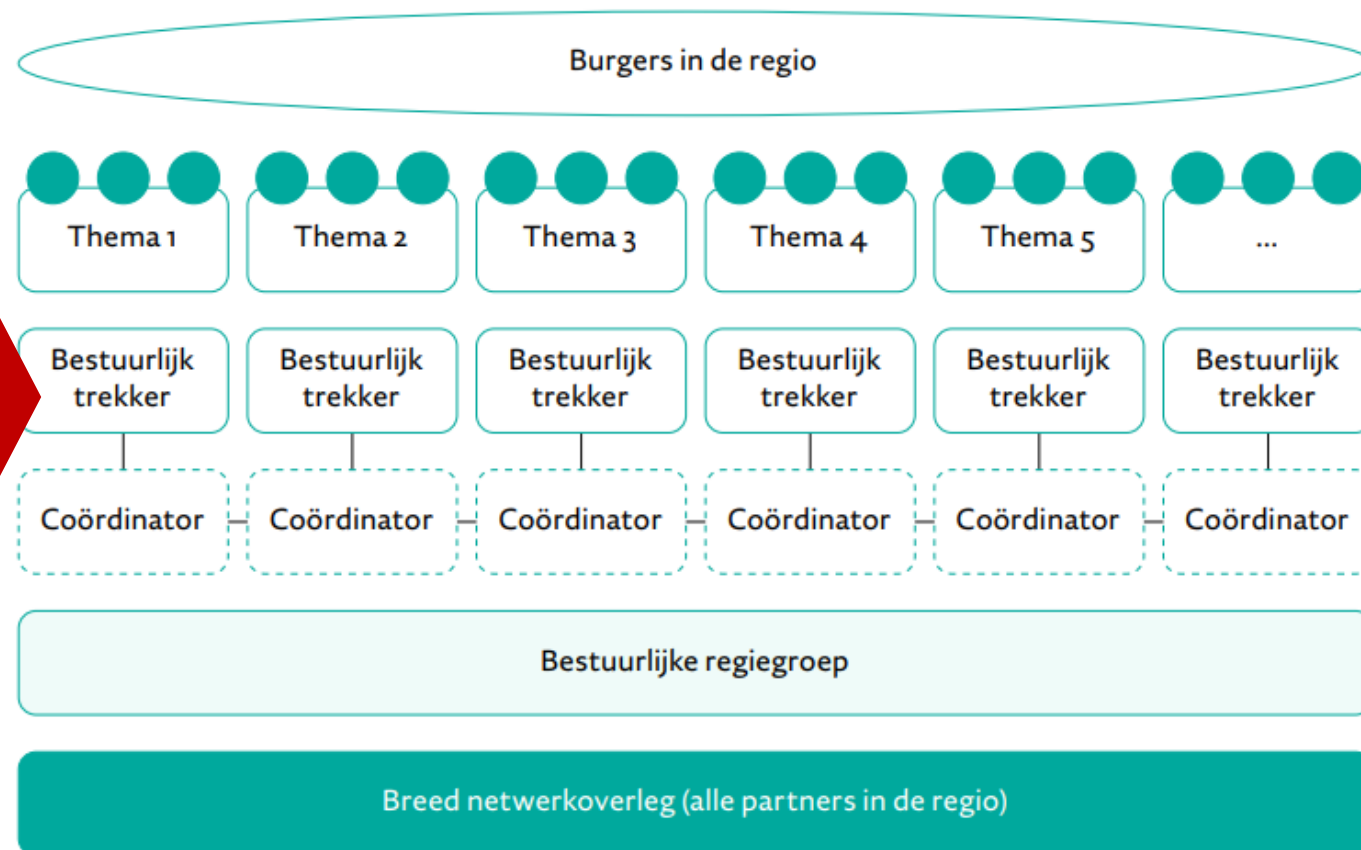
Burgers in de regio

Thema 1

Thema 2

Thema 3

Thema 4

Thema 5

...

Bestuurlijk trekker

Bestuurlijk trekker

Bestuurlijk trekker

Bestuurlijk trekker

Bestuurlijk trekker

Bestuurlijk trekker

Coördinator

Coördinator

Coördinator

Coördinator

Coördinator

Coördinator

Bestuurlijke regiegroep

Breed netwerkoverleg (alle partners in de regio)